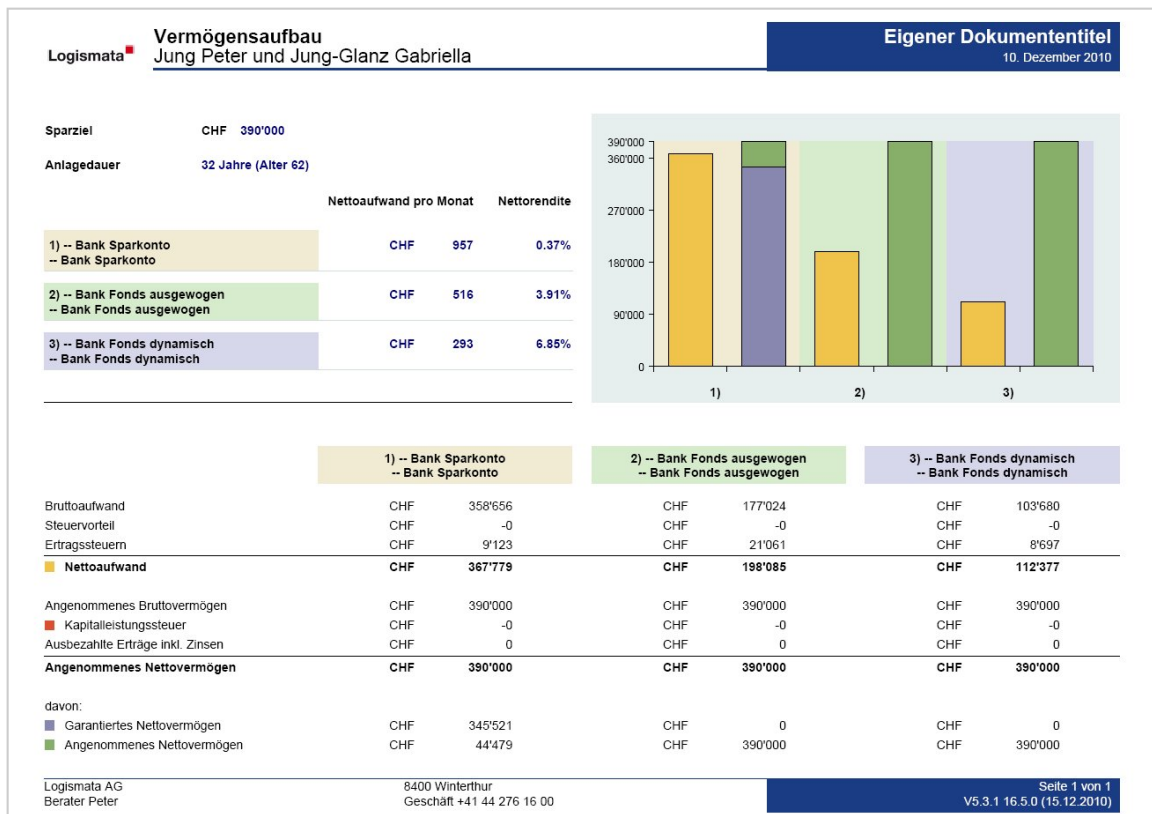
Logismata

Vermögensaufbau
Jung Peter und Jung-Glanz Gabriella

Eigener Dokumententitel
10. Dezember 2010

Sparziel CHF 390'000

Anlagedauer 32 Jahre (Alter 62)

| | Nettoaufwand pro Monat | | Nettorendite |
|---|---|---|---|
| 1) -- Bank Sparkonto -- Bank Sparkonto | CHF | 957 | 0.37% |
| 2) -- Bank Fonds ausgewogen -- Bank Fonds ausgewogen | CHF | 516 | 3.91% |
| 3) -- Bank Fonds dynamisch -- Bank Fonds dynamisch | CHF | 293 | 6.85% |

390'000
360'000
270'000
180'000
90'000
0
1)
2)
3)

| | 1) -- Bank Sparkonto -- Bank Sparkonto | | 2) -- Bank Fonds ausgewogen -- Bank Fonds ausgewogen | | 3) -- Bank Fonds dynamisch -- Bank Fonds dynamisch | |
|---|---|---|---|---|---|---|
| Bruttoaufwand | CHF | 358'656 | CHF | 177'024 | CHF | 103'680 |
| Steuervorteil | CHF | -0 | CHF | -0 | CHF | -0 |
| Ertragssteuern | CHF | 9'123 | CHF | 21'061 | CHF | 8'697 |
| Nettoaufwand | CHF | 367'779 | CHF | 198'085 | CHF | 112'377 |
| Angenommenes Bruttovermögen | CHF | 390'000 | CHF | 390'000 | CHF | 390'000 |
| Kapitalleistungssteuer | CHF | -0 | CHF | -0 | CHF | -0 |
| Ausbezahlte Erträge inkl. Zinsen | CHF | 0 | CHF | 0 | CHF | 0 |
| Angenommenes Nettovermögen | CHF | 390'000 | CHF | 390'000 | CHF | 390'000 |
| davon: | | | | | | |
| Garantiertes Nettovermögen | CHF | 345'521 | CHF | 0 | CHF | 0 |
| Angenommenes Nettovermögen | CHF | 44'479 | CHF | 390'000 | CHF | 390'000 |

Logismata AG
Berater Peter

8400 Winterthur
Geschäft +41 44 276 16 00

Seite 1 von 1
V5.3.1 16.5.0 (15.12.2010)